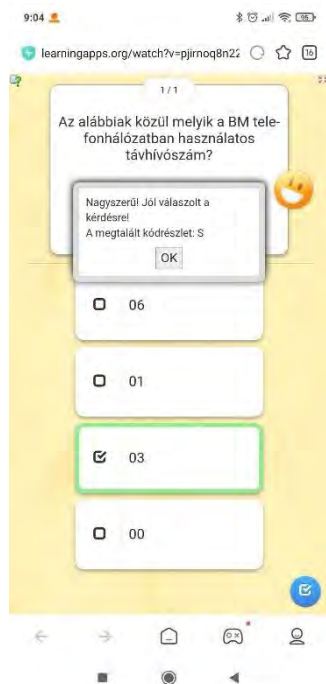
9:04

learningapps.org/watch?v=pjirnoq8n22

16

1 / 1

Az alábbiak közül melyik a BM telefonhálózatban használatos távhívószám?

Nagyszerű! Jól válaszolt a kérdésre!
A megtalált kódrészlet: S

OK

06

01

03

00